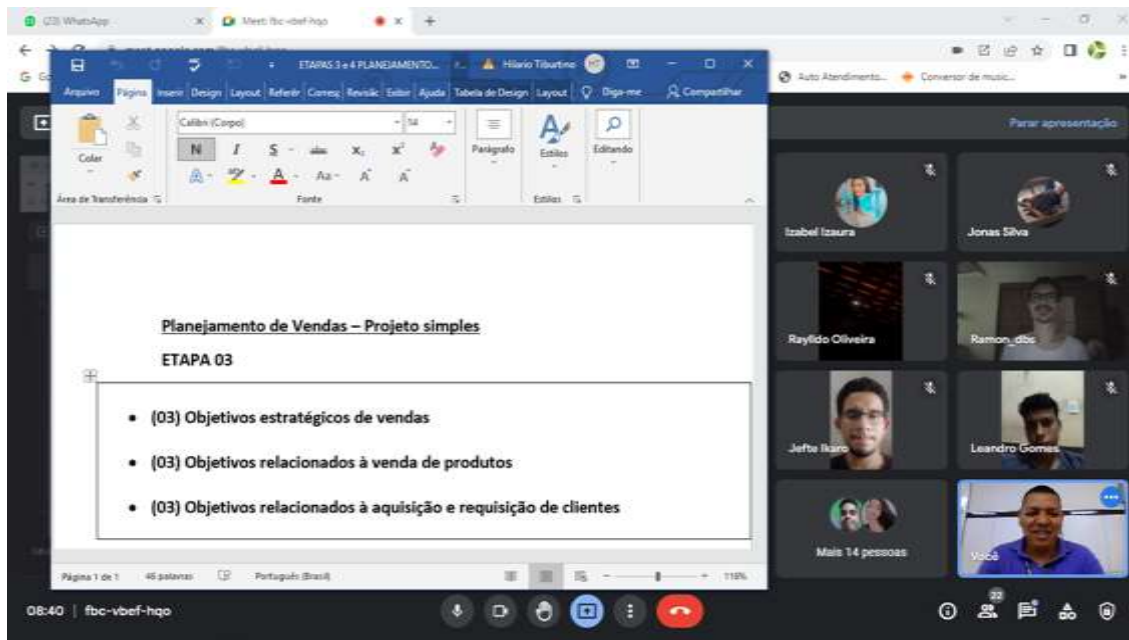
(23) WhatsApp
Meet: fbc-vbef-hqo
Auto Atendimento... Conversor de music...
ETAPAS 3 e 4 PLANEJAMENTO... Hilario Tiburtino HT
Arquivo Página Inserir Design Layout Referên Corresp Revisão Exibir Ajuda Tabela de Design Layout Diga-me Compartilhar
Colar
Área de Transferência
Calibri (Corpo) 14
N I S
Fonte
Parágrafo
Estilos
Estilos
Editando
Parar apresentação

Planejamento de Vendas – Projeto simples

ETAPA 03

- (03) Objetivos estratégicos de vendas
- (03) Objetivos relacionados à venda de produtos
- (03) Objetivos relacionados à aquisição e requisição de clientes

Página 1 de 1 46 palavras Português (Brasil) 110%

Izabel Izaura
Jonas Silva
Raylldo Oliveira
Ramon_dbs
Jefte Ikaro
Leandro Gomes
Mais 14 pessoas
Você

08:40 | fbc-vbef-hqo
22